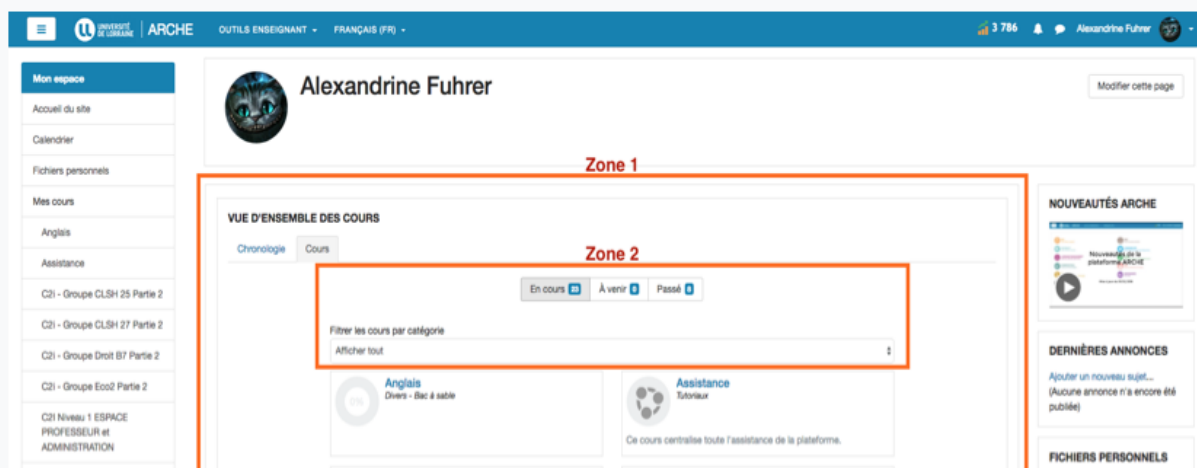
UNIVERSITÉ DE LORRAINE | ARCHE OUTILS ENSEIGNANT FRANÇAIS (FR) 3 786 Alexandrine Fuhrer

Mon espace
Accueil du site
Calendrier
Fichiers personnels
Mes cours
Anglais
Assistance
C2i - Groupe CLSH 25 Partie 2
C2i - Groupe CLSH 27 Partie 2
C2i - Groupe Droit B7 Partie 2
C2i - Groupe Eco2 Partie 2
C2i Niveau 1 ESPACE PROFESSEUR et ADMINISTRATION

Alexandrine Fuhrer

Modifier cette page

Zone 1

VUE D'ENSEMBLE DES COURS

Chronologie Cours

Zone 2

En cours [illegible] À venir 0 Passé 0

Filtrer les cours par catégorie
Afficher tout

0%
Anglais
Divers - Bac à sable

Assistance
Tutoriaux
Ce cours centralise toute l'assistance de la plateforme.

NOUVEAUTÉS ARCHE
Nouveautés de la plateforme ARCHE

DERNIÈRES ANNONCES
Ajouter un nouveau sujet...
(Aucune annonce n'a encore été publiée)

FICHIERS PERSONNELS